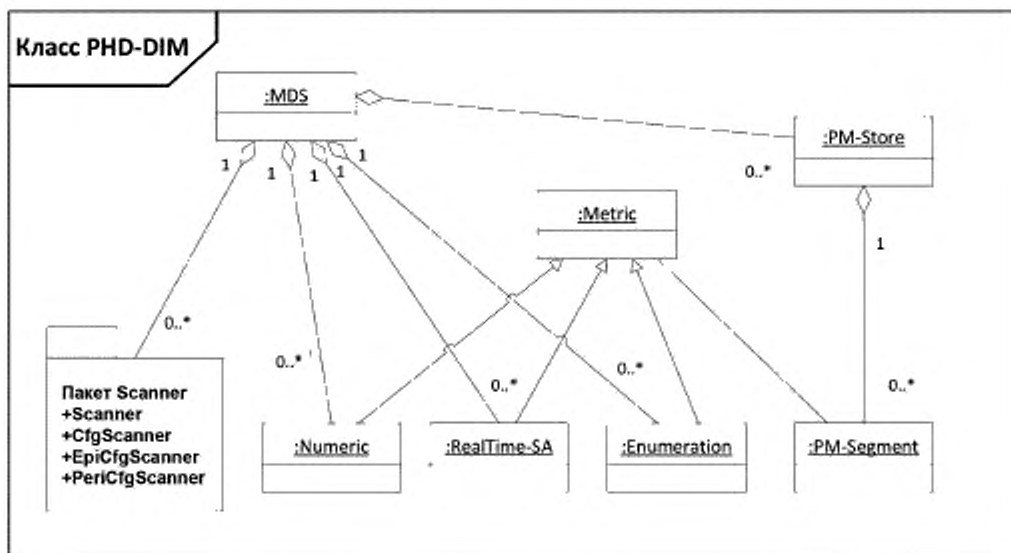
Класс PHD-DIM

:MDS

:PM-Store

0..*

1 1 1 1 1

:Metric

1

0..*

Пакет Scanner
+Scanner
+CfgScanner
+EpiCfgScanner
+PeriCfgScanner

0..*

0..*

0..*

0..*

:Numeric

:RealTime-SA

:Enumeration

:PM-Segment